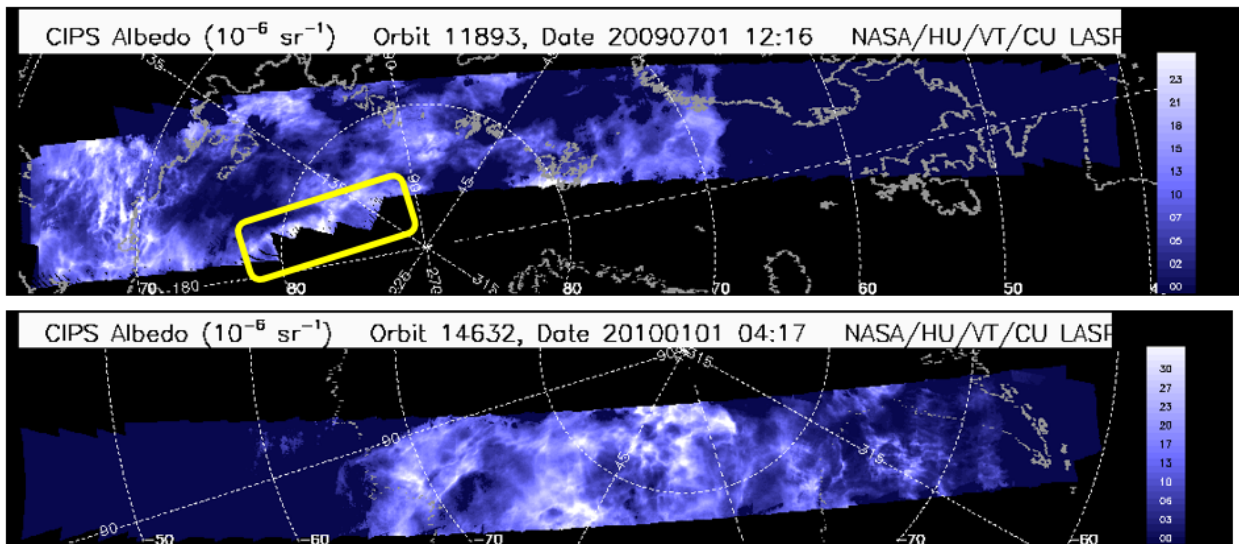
CIPS Albedo ($10^{-6}$ sr$^{-1}$) Orbit 11893, Date 20090701 12:16 NASA/HU/VT/CU LASP

35
0
135
90
45
225
270
315
70 180
80
80
70
60
50

23
21
18
15
13
10
07
05
02
00

CIPS Albedo ($10^{-6}$ sr$^{-1}$) Orbit 14632, Date 20100101 04:17 NASA/HU/VT/CU LASP

90
315
90
45
315
90
-50
-60
-70
-70
-60

30
27
23
20
17
13
10
06
03
00